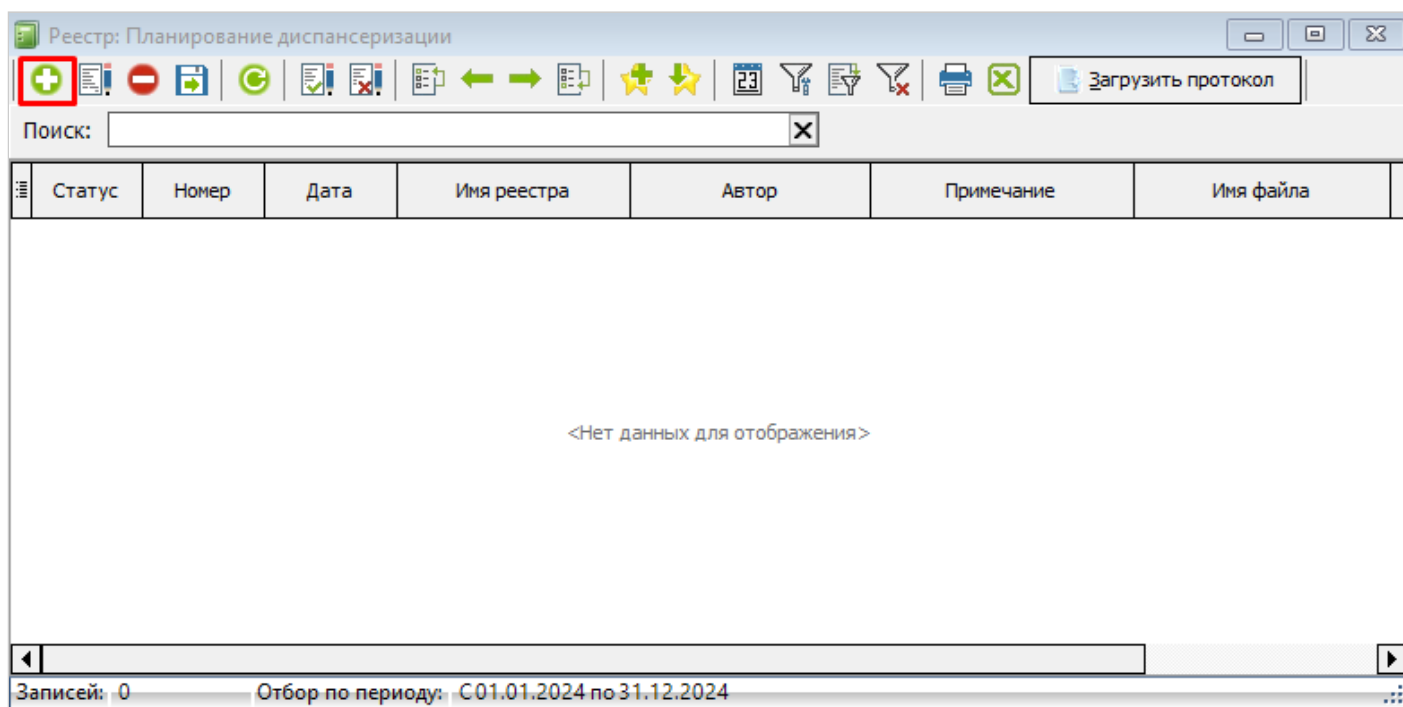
Реестр: Планирование диспансеризации

Загрузить протокол

Поиск:

| Статус | Номер | Дата | Имя реестра | Автор | Примечание | Имя файла |
|---|---|---|---|---|---|---|

<Нет данных для отображения>

Записей: 0 Отбор по периоду: С 01.01.2024 по 31.12.2024